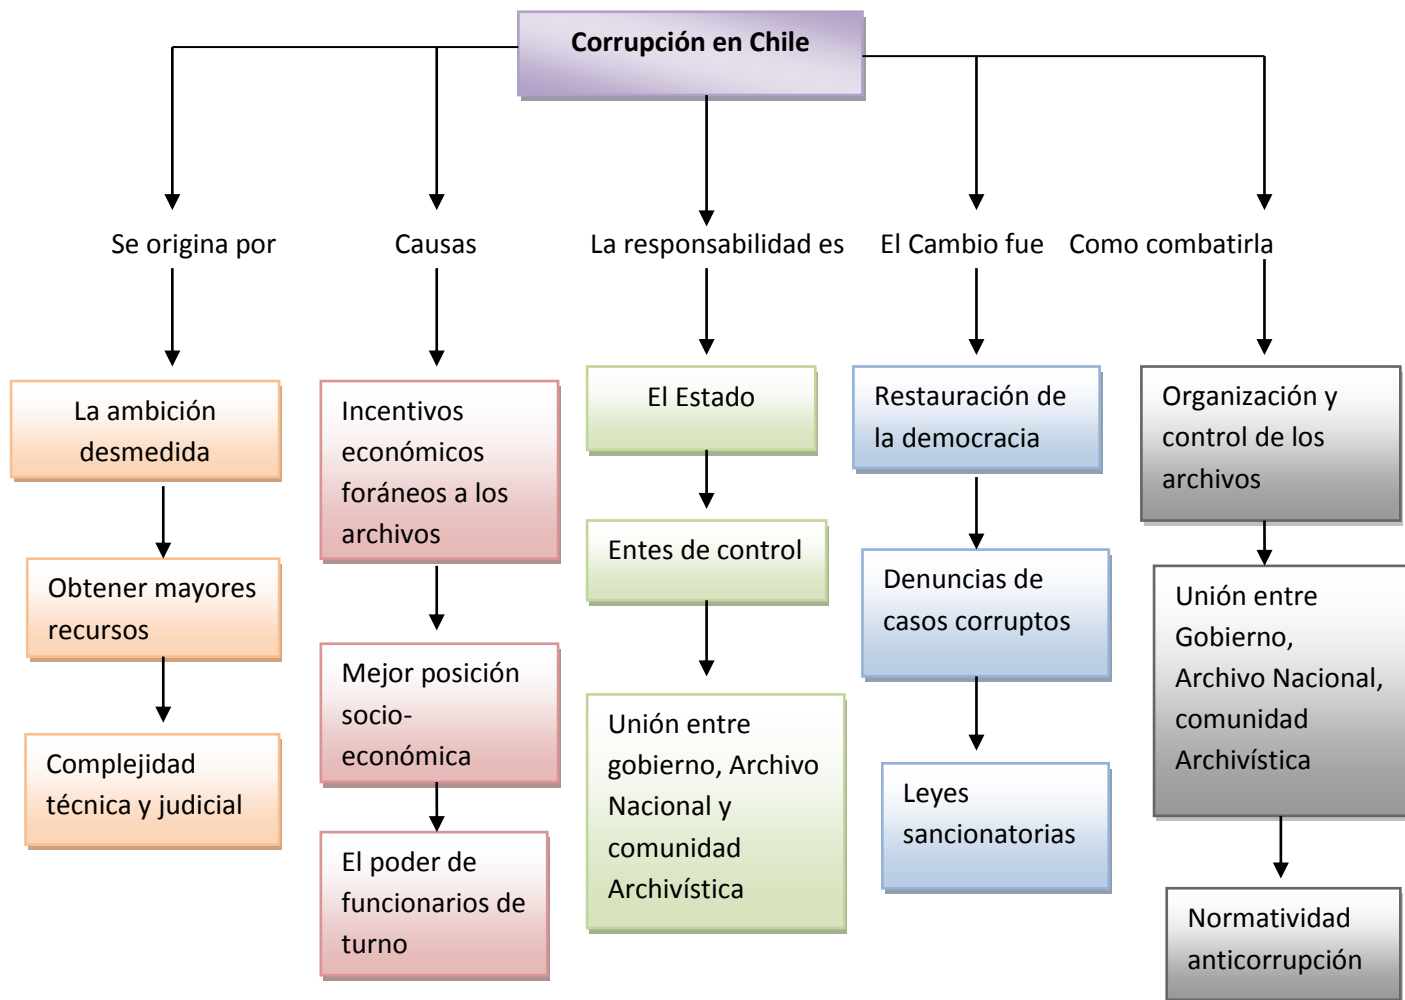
Corrupción en Chile

Se origina por

La ambición desmedida

Obtener mayores recursos

Complejidad técnica y judicial

Causas

Incentivos económicos foráneos a los archivos

Mejor posición socio-económica

El poder de funcionarios de turno

La responsabilidad es

El Estado

Entes de control

Unión entre gobierno, Archivo Nacional y comunidad Archivística

El Cambio fue

Restauración de la democracia

Denuncias de casos corruptos

Leyes sancionatorias

Como combatirla

Organización y control de los archivos

Unión entre Gobierno, Archivo Nacional, comunidad Archivística

Normatividad anticorrupción